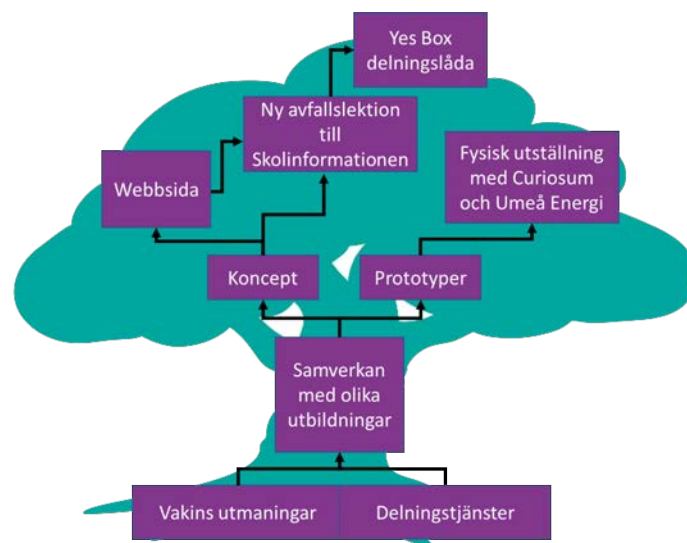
Yes Box delningslåda

Ny avfallslektion till Skolinformationen

Webbsida

Fysisk utställning med Curiosum och Umeå Energi

Koncept

Prototyper

Samverkan med olika utbildningar

Vakins utmaningar

Delningstjänster